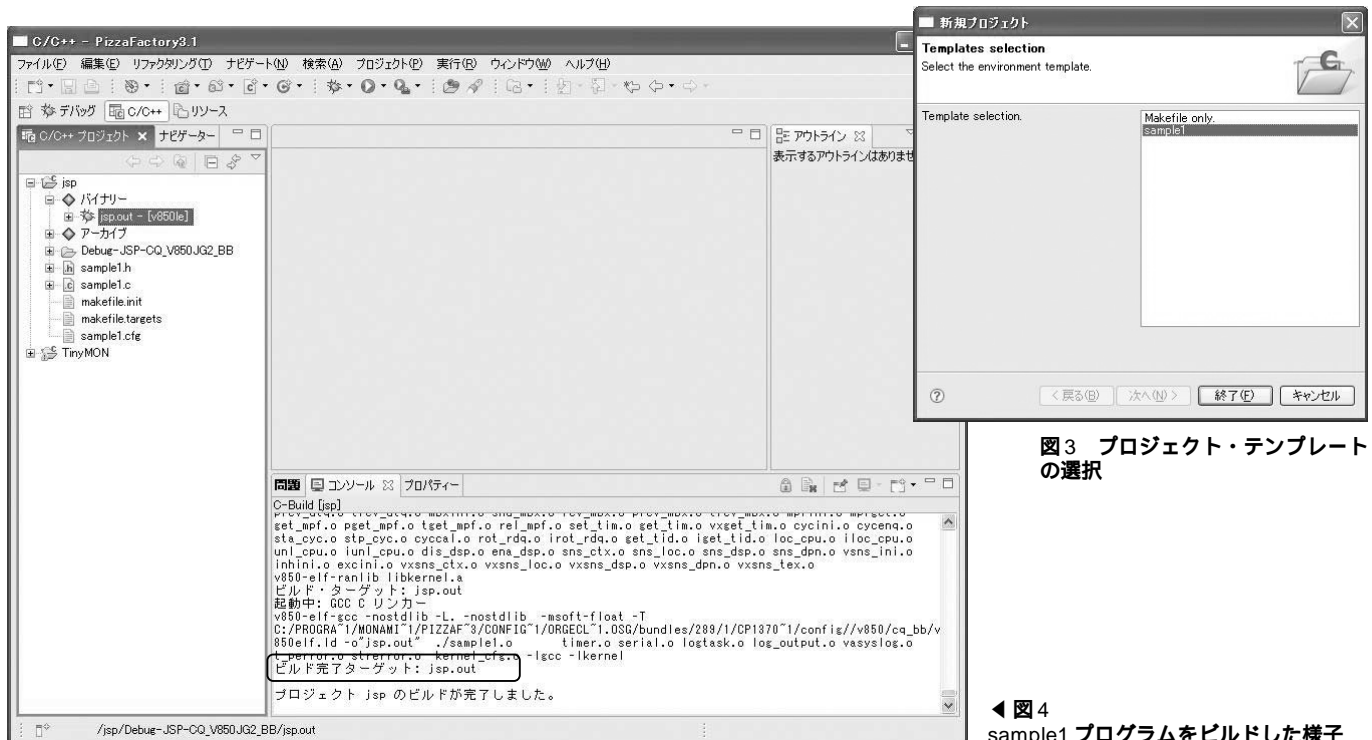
C/C++ - PizzaFactory3.1

ファイル(F) 編集(E) リファクタリング(T) ナビゲート(N) 検索(A) プロジェクト(P) 実行(R) ウィンドウ(W) ヘルプ(H)

デバッグ C/C++ リソース

C/C++ プロジェクト × ナビゲーター

jsp
バイナリー
jsp.out - [v850le]
アーカイブ
Debug-JSP-CQ_V850JG2_BB
sample1.h
sample1.c
makefile.init
makefile.targets
sample1.cfg
TinyMON

アウトライン
表示するアウトラインはありませ

問題 コンソール プロパティー

C-Build [jsp]
get_mpf.o pget_mpf.o tget_mpf.o rel_mpf.o set_tim.o get_tim.o vxget_tim.o cycini.o cycenq.o sta_cyc.o stp_cyc.o cyccal.o rot_rdq.o irot_rdq.o get_tid.o iget_tid.o loc_cpu.o iloc_cpu.o unl_cpu.o iunl_cpu.o dis_dsp.o ena_dsp.o sns_ctx.o sns_loc.o sns_dsp.o sns_dpn.o vsns_ini.o inhini.o excini.o vxsns_ctx.o vxsns_loc.o vxsns_dsp.o vxsns_dpn.o vxsns_tex.o
v850-elf-ranlib libkernel.a
ビルド・ターゲット: jsp.out
起動中: GCC C リンカー
v850-elf-gcc -nostdlib -L. -nostdlib -msoft-float -T C:/PROGRA~1/MONAMI~1/PIZZAF~3/CONFIG~1/ORGECL~1.OSG/bundles/289/1/CP1370~1/config//v850/cq_bb/v850elf.ld -o"jsp.out" ./sample1.o timer.o serial.o logtask.o log_output.o vasyslog.o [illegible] kernel_cfg.o -lgcc -lkernel
ビルド完了ターゲット: jsp.out

プロジェクト jsp のビルドが完了しました。

/jsp/Debug-JSP-CQ_V850JG2_BB/jsp.out

新規プロジェクト
Templates selection
Select the environment template.
Template selection.
Makefile only.
sample1
< 戻る(B) 次へ(N) > 終了(F) キャンセル

図3 プロジェクト・テンプレートの選択

◀図4
sample1 プログラムをビルドした様子